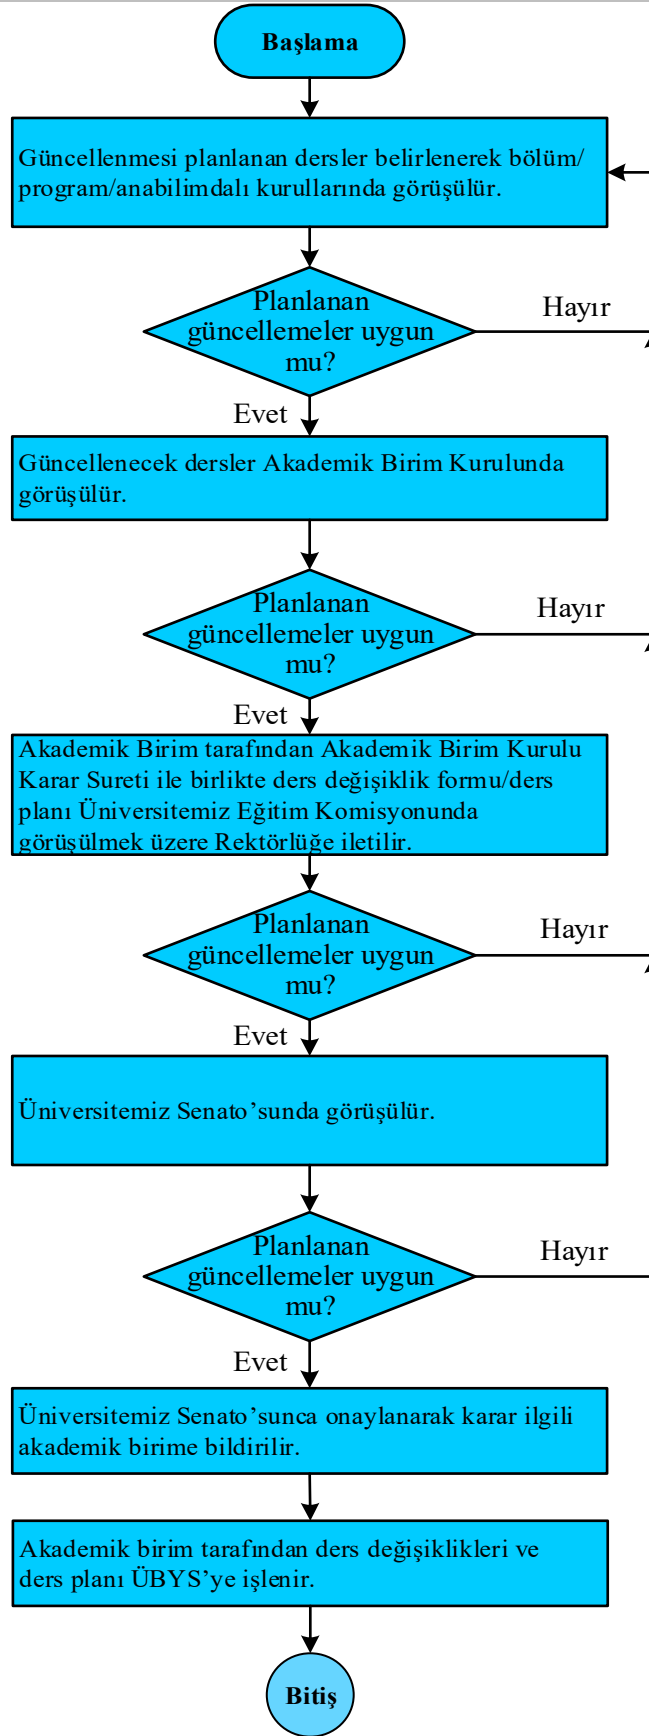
Başlama

Güncellenmesi planlanan dersler belirlenerek bölüm/ program/anabilimdalı kurullarında görüşülür.

Planlanan güncellemeler uygun mu?

Hayır

Evet

Güncellenecek dersler Akademik Birim Kurulunda görüşülür.

Planlanan güncellemeler uygun mu?

Hayır

Evet

Akademik Birim tarafından Akademik Birim Kurulu Karar Sureti ile birlikte ders değişiklik formu/ders planı Üniversitemiz Eğitim Komisyonunda görüşülmek üzere Rektörlüğe iletilir.

Planlanan güncellemeler uygun mu?

Hayır

Evet

Üniversitemiz Senato'sunda görüşülür.

Planlanan güncellemeler uygun mu?

Hayır

Evet

Üniversitemiz Senato'sunca onaylanarak karar ilgili akademik birime bildirilir.

Akademik birim tarafından ders değişiklikleri ve ders planı ÜBYS'ye işlenir.

Bitiş